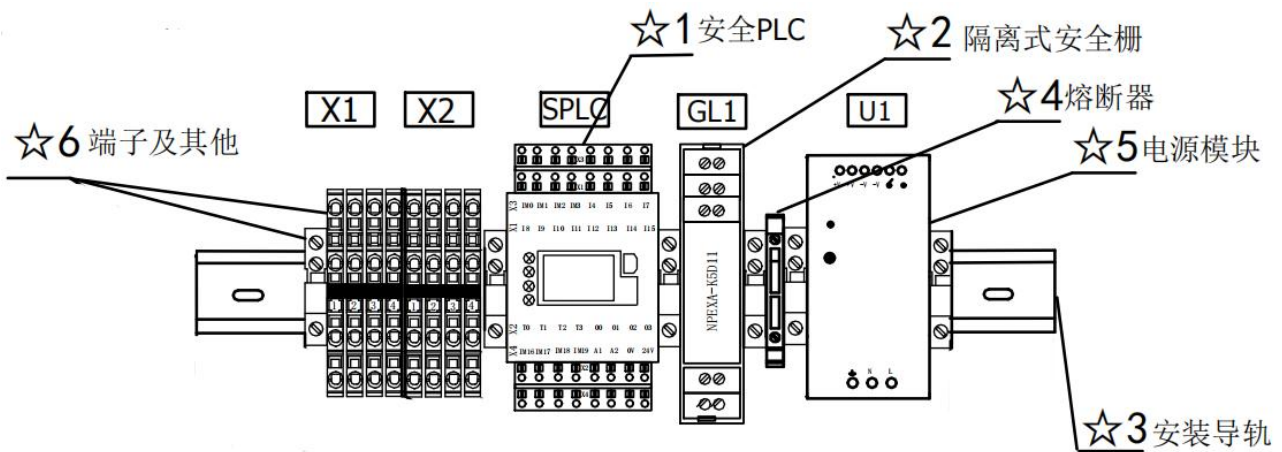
☆1安全PLC

☆2 隔离式安全栅

☆4熔断器

☆5电源模块

☆6 端子及其他

☆3安装导轨

X1 X2 SPLC GL1 U1

X3
IM0 IM1 IM2 IM3 I4 I5 I6 I7
X1
I8 I9 I10 I11 I12 I13 I14 I15
X2
T0 T1 T2 T3 00 01 02 03
X4
IM16 IM17 IM18 IM19 A1 A2 0V 24V

1 2 3 4 1 2 3 4

NPEXA-K5D11

N L